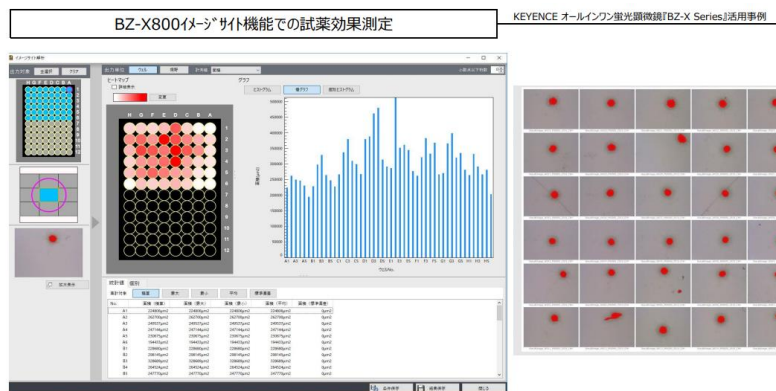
BZ-X800ｲﾒｰｼﾞｻｲﾄ機能での試薬効果測定

KEYENCE オールインワン蛍光顕微鏡『BZ-X Series』活用事例

イメージサイト解析

ヒートマップ

グラフ

ヒストグラム

棒グラフ

累積ヒストグラム

H G F E D C B A

1 2 3 4 5 6 7 8 9 10 11 12

統計値

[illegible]

A1 A2 A3 B1 B2 B3 C1 C2 C3 D1 D2 D3 E1 E2 E3 F1 F2 F3 G1 G2 G3 H1 H2 H3

拡大表示

閉じる